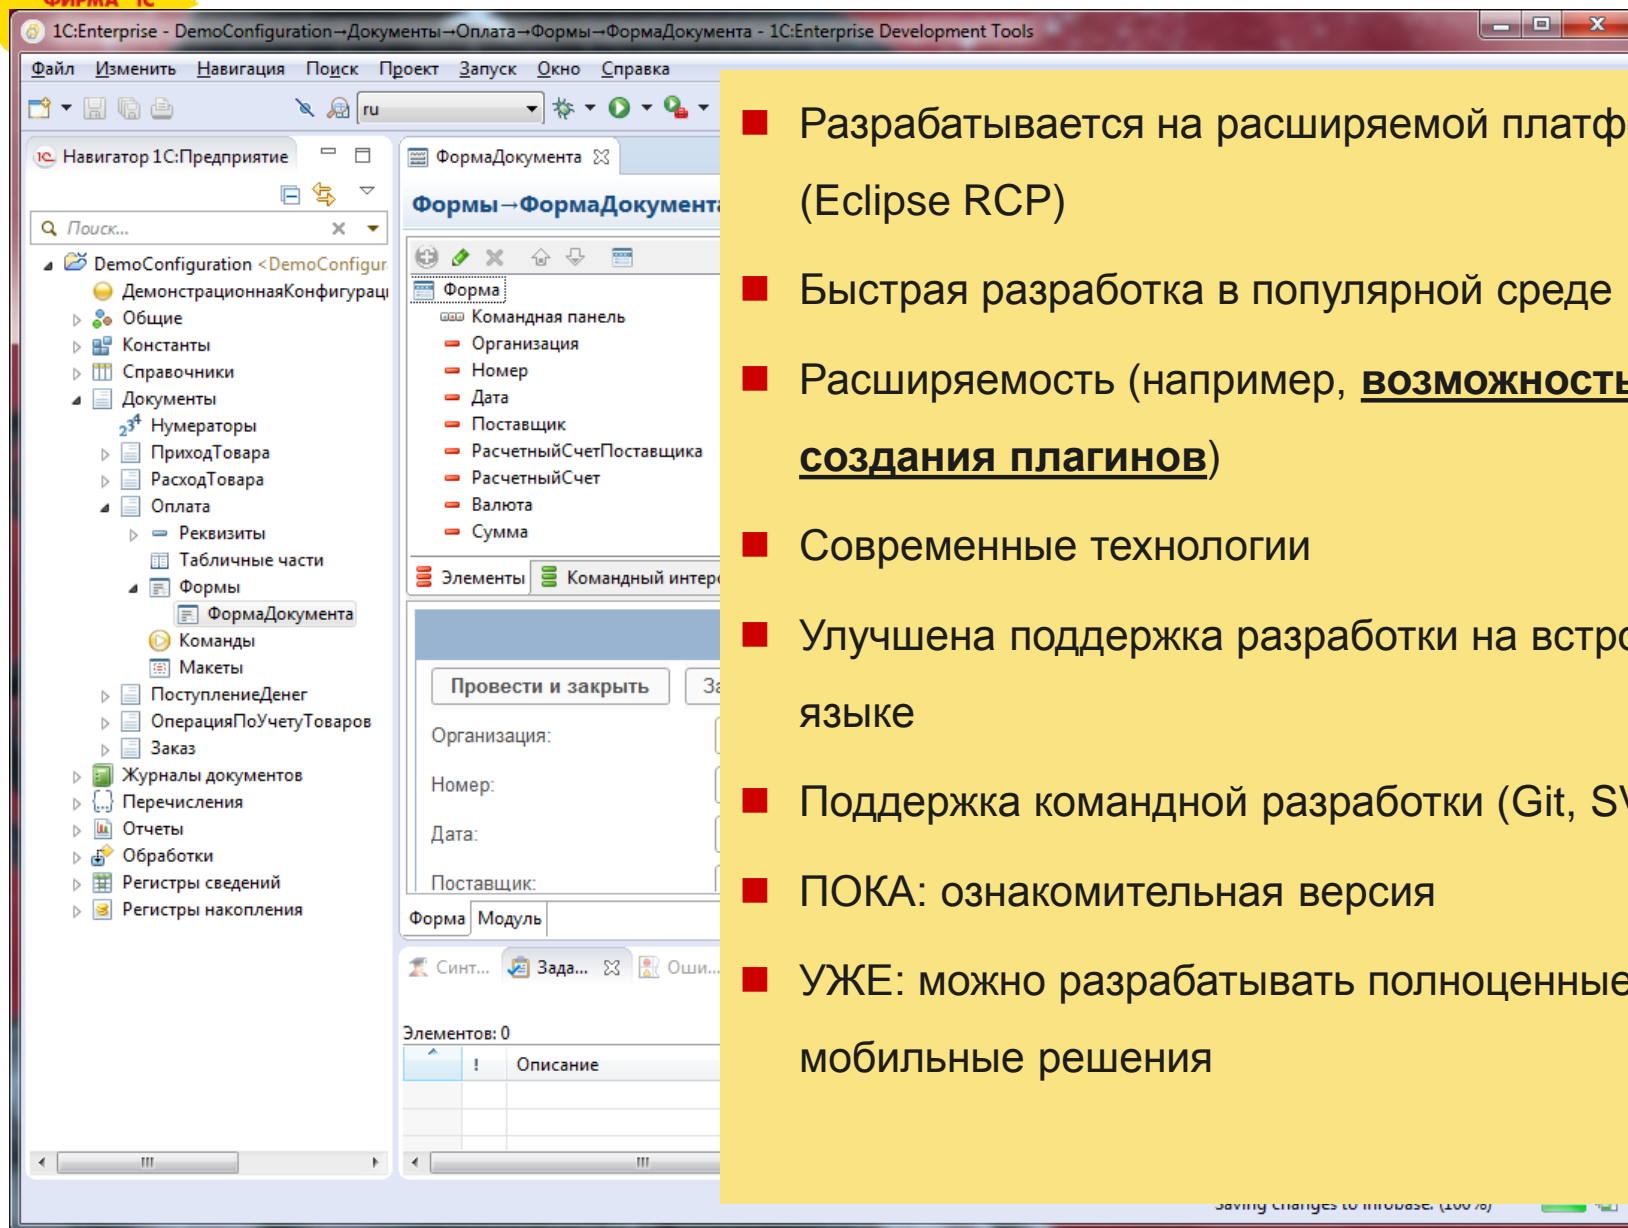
ФИРМА "1С"

1C:Enterprise - DemoConfiguration→Документы→Оплата→Формы→ФормаДокумента - 1C:Enterprise Development Tools

Файл Изменить Навигация Поиск Проект Запуск Окно Справка

ru

Навигатор 1С:Предприятие

Поиск...

DemoConfiguration <DemoConfigur
ДемонстрационнаяКонфигурац
Общие
Константы
Справочники
Документы
Нумераторы
ПриходТовара
РасходТовара
Оплата
Реквизиты
Табличные части
Формы
ФормаДокумента
Команды
Макеты
ПоступлениеДенег
ОперацияПоУчетуТоваров
Заказ
Журналы документов
Перечисления
Отчеты
Обработки
Регистры сведений
Регистры накопления

ФормаДокумента

Формы→ФормаДокумента

Форма
Командная панель
Организация
Номер
Дата
Поставщик
РасчетныйСчетПоставщика
РасчетныйСчет
Валюта
Сумма

Элементы Командный интерф

Провести и закрыть За

Организация:
Номер:
Дата:
Поставщик:

Форма Модуль

Синт... Зада... Оши...

Элементов: 0

! Описание

Saving changes to infobase: (100%)

■ Разрабатывается на расширяемой платф (Eclipse RCP)

■ Быстрая разработка в популярной среде

■ Расширяемость (например, **возможность создания плагинов**)

■ Современные технологии

■ Улучшена поддержка разработки на встро языке

■ Поддержка командной разработки (Git, SV

■ ПОКА: ознакомительная версия

■ УЖЕ: можно разрабатывать полноценные мобильные решения